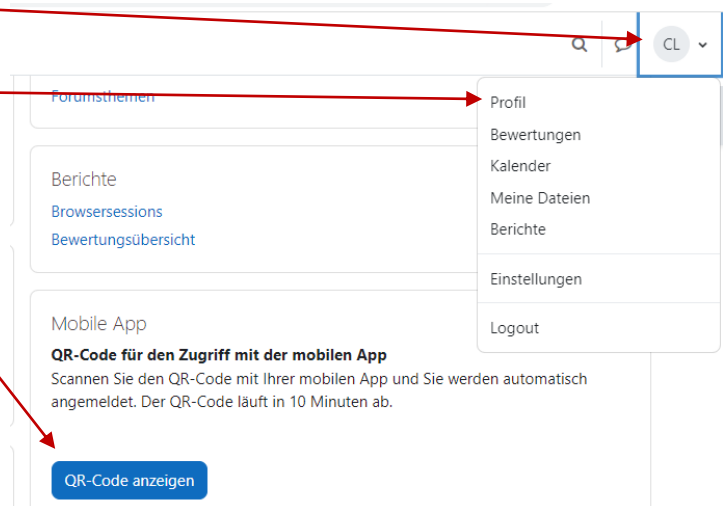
CL

Forumsthemen

Profil
Bewertungen
Kalender
Meine Dateien
Berichte
Einstellungen
Logout

Berichte
Browsersessions
Bewertungsübersicht

Mobile App
**QR-Code für den Zugriff mit der mobilen App**
Scannen Sie den QR-Code mit Ihrer mobilen App und Sie werden automatisch angemeldet. Der QR-Code läuft in 10 Minuten ab.

QR-Code anzeigen